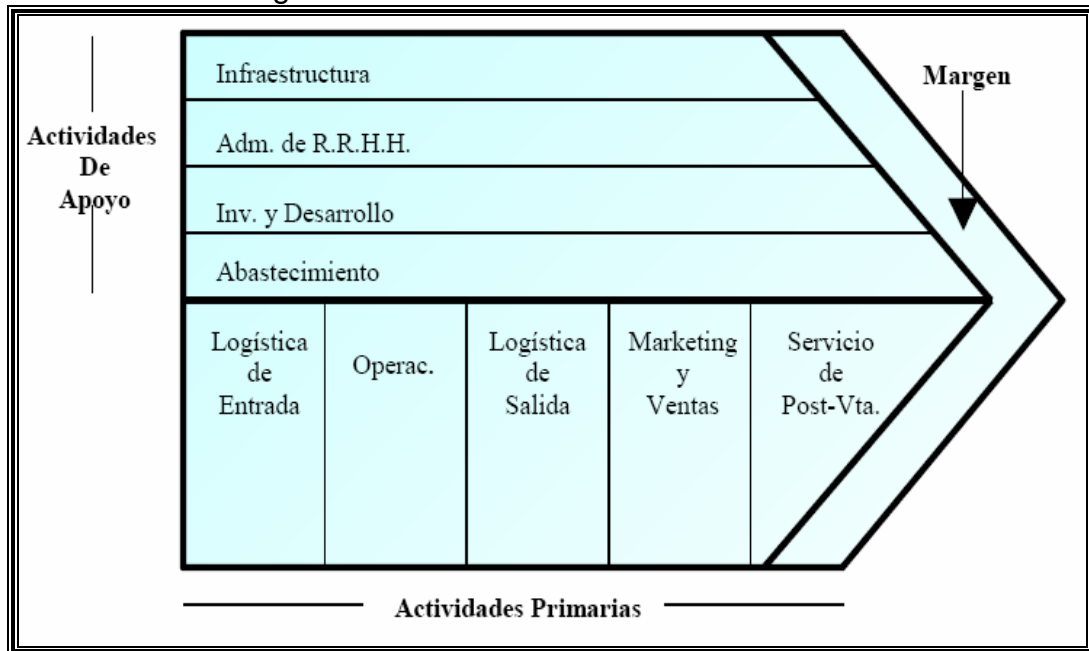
Actividades De Apoyo

Infraestructura

Adm. de R.R.H.H.

Inv. y Desarrollo

Abastecimiento

Margen

Logística de Entrada

Operac.

Logística de Salida

Marketing y Ventas

Servicio de Post-Vta.

Actividades Primarias